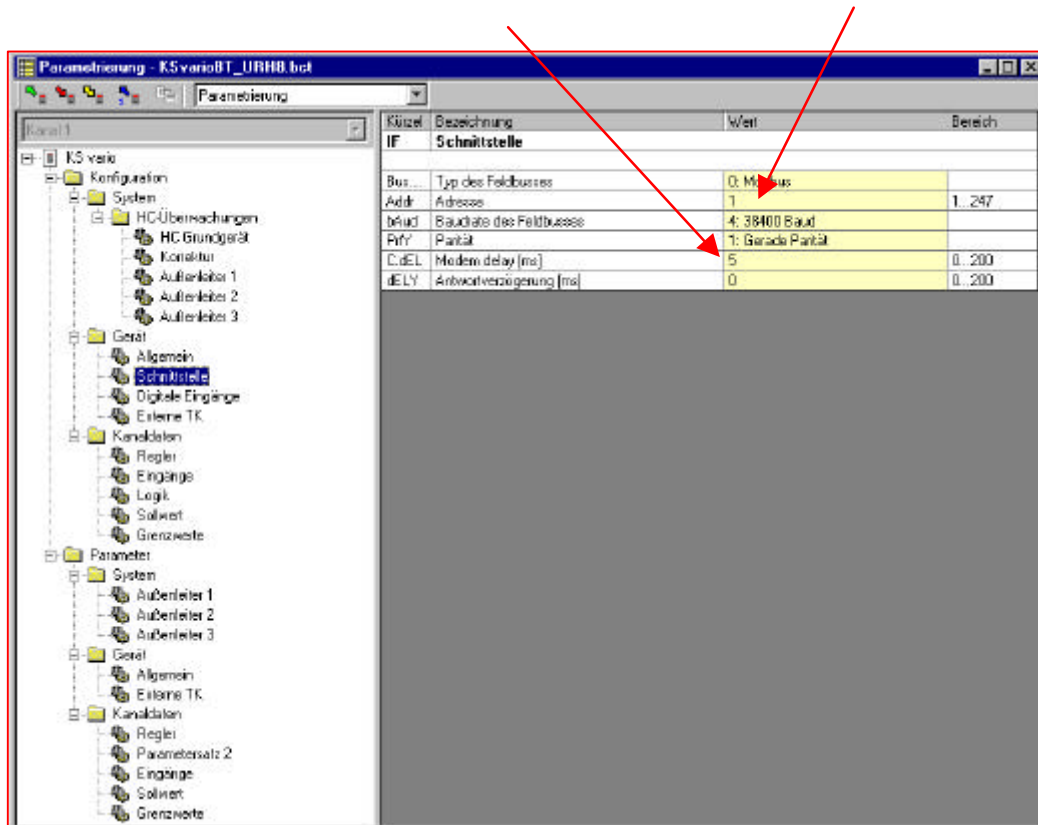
Parametrierung - KS varioBT_URHB.bct

Parametrierung

Kanal 1

KS vario
Konfiguration
System
HC-Überwachungen
HC Grundgerät
Kontaktor
Außenleiter 1
Außenleiter 2
Außenleiter 3
Gerät
Allgemein
Schnittstelle
Digitale Eingänge
Externe TK
Kanaldaten
Regler
Eingänge
Logik
Sollwert
Grenzwerte
Parameter
System
Außenleiter 1
Außenleiter 2
Außenleiter 3
Gerät
Allgemein
Externe TK
Kanaldaten
Regler
Parametersatz 2
Eingänge
Sollwert
Grenzwerte

| Kürzel | Bezeichnung | Wert | Bereich |
|---|---|---|---|
| IF | Schnittstelle | | |
| | | | |
| Bus... | Typ des Feldbusses | 0: Modbus | |
| Addr | Adresse | 1 | 1...247 |
| bAud | Baudrate des Feldbusses | 4: 38400 Baud | |
| PrtY | Parität | 1: Gerade Parität | |
| C.dEL | Modem delay [ms] | 5 | 0...200 |
| dELY | Antwortverzögerung [ms] | 0 | 0...200 |